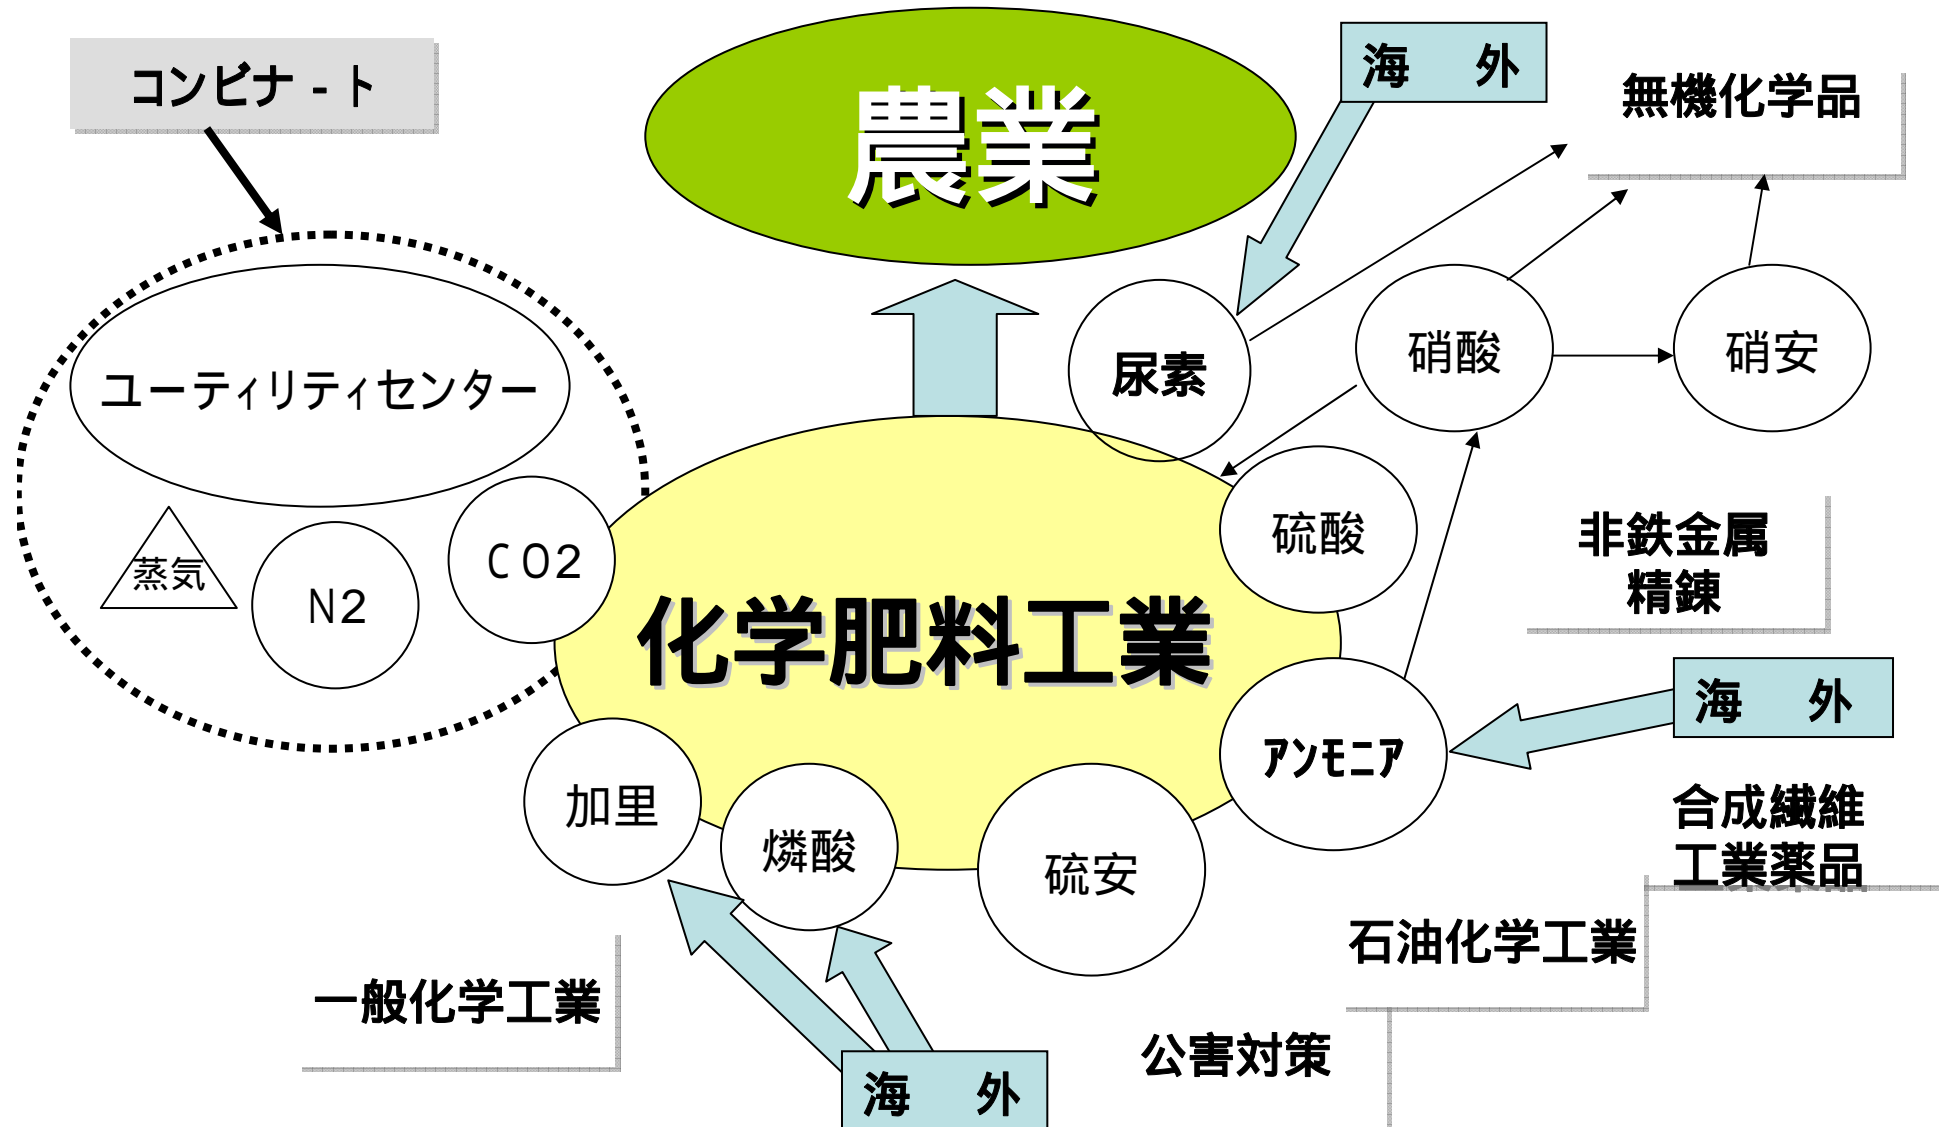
コンビナ - ト

農業

海　外

無機化学品

ユーティリティセンター

蒸気

N2

CO2

尿素

硝酸

硝安

硫酸

非鉄金属
精錬

化学肥料工業

海　外

アンモニア

合成繊維
工業薬品

加里

燐酸

硫安

石油化学工業

一般化学工業

公害対策

海　外